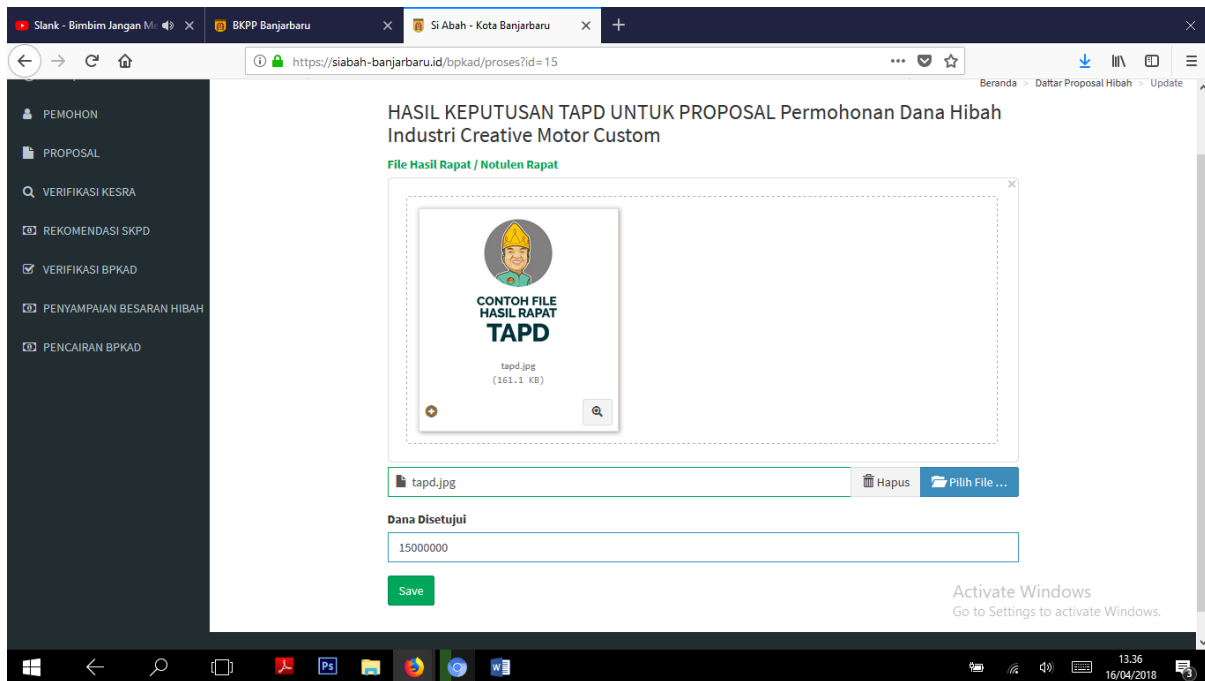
Slank - Bimbim Jangan Me
BKPP Banjarbaru
Si Abah - Kota Banjarbaru

https://siabah-banjarbaru.id/bpkad/proses?id=15

Beranda > Daftar Proposal Hibah > Update

PEMOHON
PROPOSAL
VERIFIKASI KESRA
REKOMENDASI SKPD
VERIFIKASI BPKAD
PENYAMPAIAN BESARAN HIBAH
PENCAIRAN BPKAD

HASIL KEPUTUSAN TAPD UNTUK PROPOSAL Permohonan Dana Hibah Industri Creative Motor Custom

File Hasil Rapat / Notulen Rapat

CONTOH FILE HASIL RAPAT TAPD

tapd.jpg
(161.1 KB)

tapd.jpg
Hapus
Pilih File ...

Dana Disetujui
15000000

Save

Activate Windows
Go to Settings to activate Windows.

13.36
16/04/2018